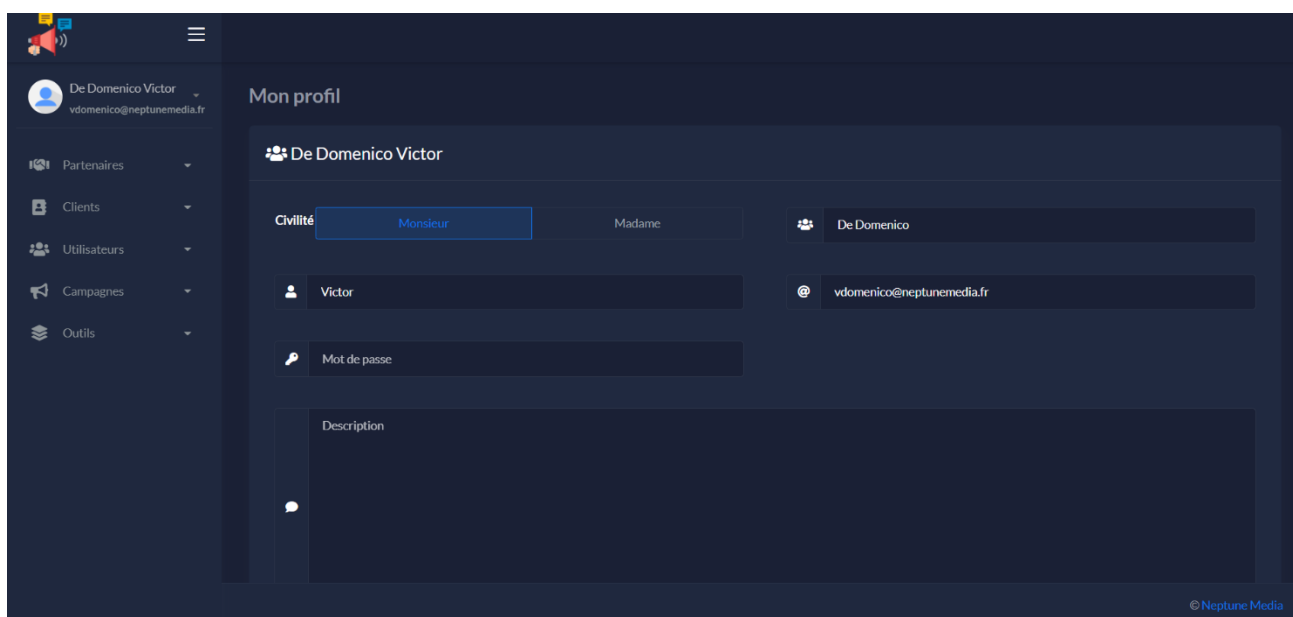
De Domenico Victor
vdomenico@neptunemedia.fr

Partenaires
Clients
Utilisateurs
Campagnes
Outils

Mon profil

De Domenico Victor

Civilité
Monsieur
Madame

De Domenico

Victor

vdomenico@neptunemedia.fr

Mot de passe

Description

© Neptune Media